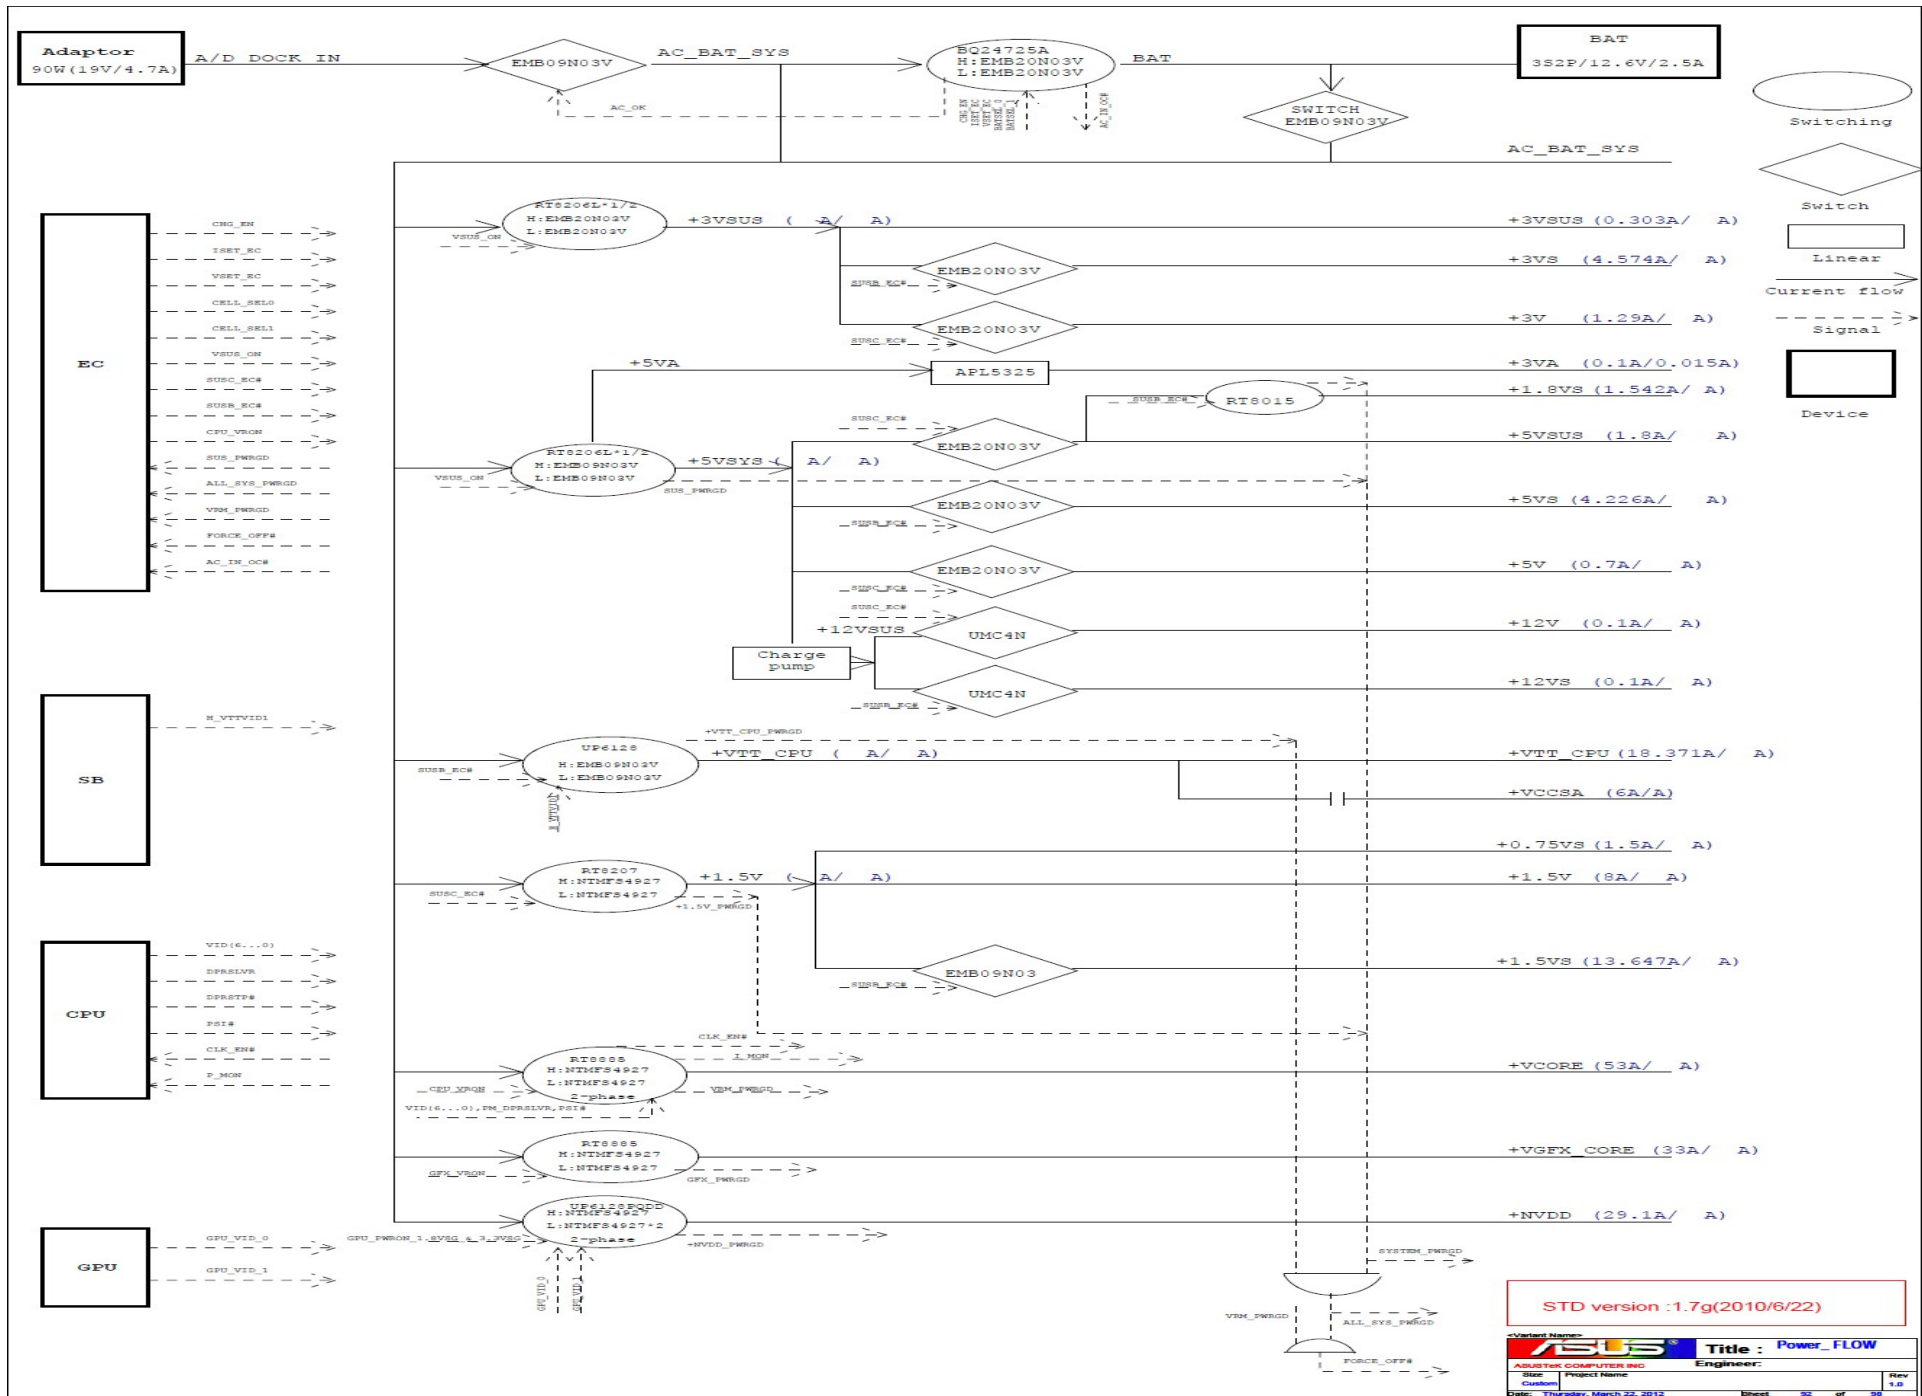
Adaptor
90W(19V/4.7A)
A/D_DOCK_IN
EMB09N03V
AC_BAT_SYS
BQ24725A
H:EMB20N03V
L:EMB20N03V
BAT
BAT
3S2P/12.6V/2.5A
AC_OK
CHG_EN ISET_EC VSET_EC BATSEL_0 BATSEL_1
AC_IN_OC#
SWITCH
EMB09N03V
AC_BAT_SYS
Switching
Switch
Linear
Current flow
Signal
Device

EC
CHG_EN
ISET_EC
VSET_EC
CELL_SEL0
CELL_SEL1
VSUS_ON
SUSC_EC#
SUSB_EC#
CPU_VRON
SUS_PWRGD
ALL_SYS_PWRGD
VRM_PWRGD
FORCE_OFF#
AC_IN_OC#

RT8206L-1/2
H:EMB20N02V
L:EMB20N03V
VSUS_ON
+3VSUS ( A/ A)
+3VSUS (0.303A/ A)
EMB20N03V
SUSB_EC#
+3VS (4.574A/ A)
EMB20N03V
SUSC_EC#
+3V (1.29A/ A)
+5VA
APL5325
+3VA (0.1A/0.015A)
SUSB_EC#
RT8015
+1.8VS (1.542A/ A)
SUSC_EC#
EMB20N03V
+5VSUS (1.8A/ A)
RT8206L-1/2
H:EMB09N03V
L:EMB09N03V
VSUS_ON
+5VSYS ( A/ A)
SUS_PWRGD
EMB20N03V
SUSB_EC#
+5VS (4.226A/ A)
EMB20N03V
SUSC_EC#
+5V (0.7A/ A)
SUSC_EC#
+12VSUS
UMC4N
+12V (0.1A/ A)
Charge pump
UMC4N
SUSB_EC#
+12VS (0.1A/ A)

SB
H_VTTVID1
+VTT_CPU_PWRGD
UP6128
H:EMB09N03V
L:EMB09N03V
SUSB_EC#
H_VTTVID
+VTT_CPU ( A/ A)
+VTT_CPU (18.371A/ A)
+VCCSA (6A/A)
+0.75VS (1.5A/ A)
RT8207
H:NTMFS4927
L:NTMFS4927
SUSC_EC#
+1.5V ( A/ A)
+1.5V_PWRGD
+1.5V (8A/ A)
EMB09N03
SUSB_EC#
+1.5VS (13.647A/ A)

CPU
VID(6...0)
DPRSLVR
DPRSTP#
PSI#
CLK_EN#
P_MON
CLK_EN#
I_MON
RT8885
H:NTMFS4927
L:NTMFS4927
2-phase
CPU_VRON
VRM_PWRGD
VID(6...0),PM_DPRSLVR,PSI#
+VCORE (53A/ A)
RT8885
H:NTMFS4927
L:NTMFS4927
GFX_VRON
GFX_PWRGD
+VGFX_CORE (33A/ A)

GPU
GPU_VID_0
GPU_VID_1
GPU_PWRON_1.05VS&+3.3VS
UP6128FQDD
H:NTMFS4927
L:NTMFS4927*2
2-phase
+NVDD_PWRGD
GPU VID 0
GPU VID 1
+NVDD (29.1A/ A)
SYSTEM_PWRGD
VRM_PWRGD
ALL_SYS_PWRGD
FORCE_OFF#

STD version :1.7g(2010/6/22)
<Variant Name>
ASUS
Title : Power_FLOW
ASUSTeK COMPUTER INC
Engineer:
Size Custom
Project Name
Rev 1.0
Date: Thursday, March 22, 2012
Sheet 92 of 98